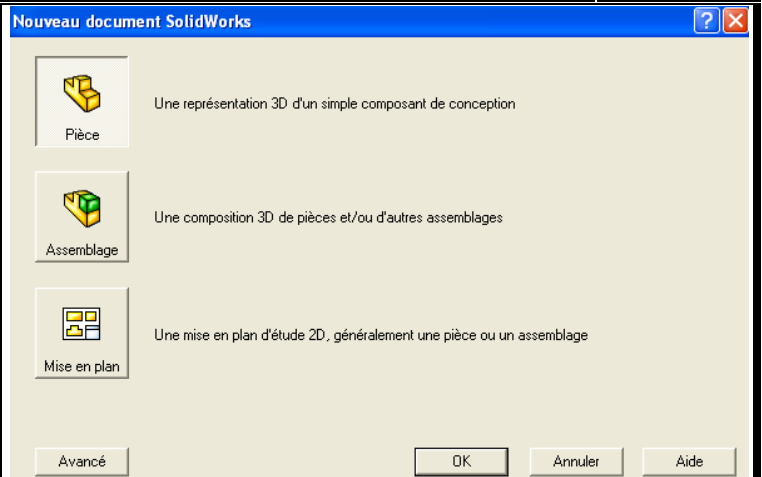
Nouveau document SolidWorks

Pièce

Une représentation 3D d'un simple composant de conception

Assemblage

Une composition 3D de pièces et/ou d'autres assemblages

Mise en plan

Une mise en plan d'étude 2D, généralement une pièce ou un assemblage

Avancé

OK

Annuler

Aide